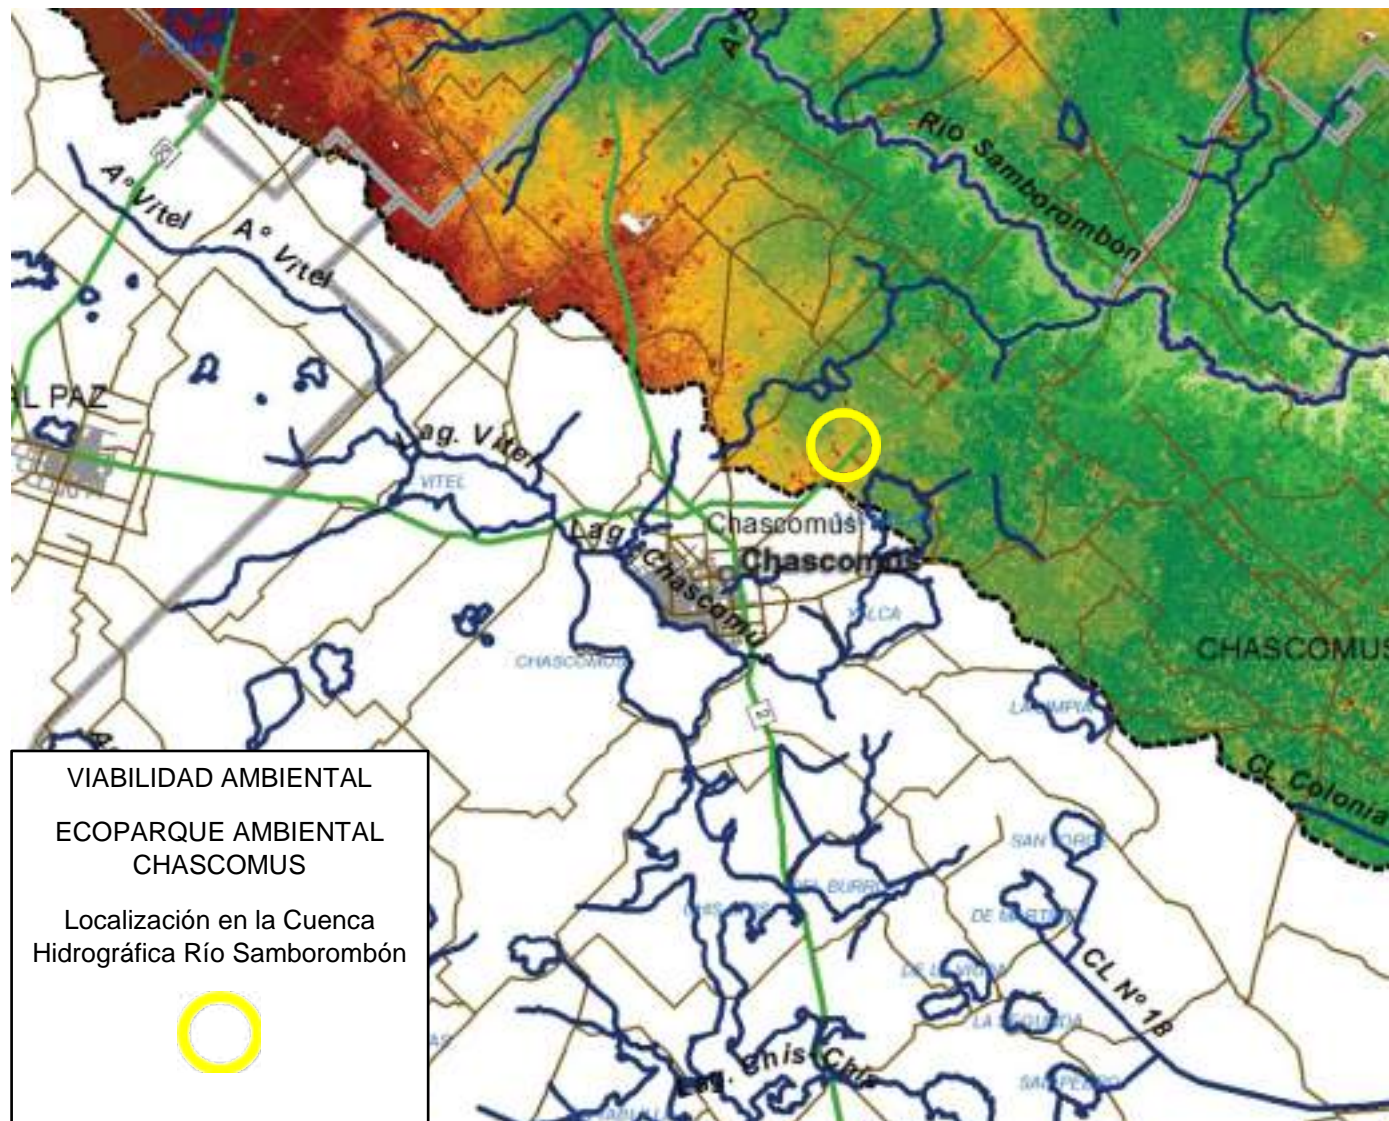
Río Samborombón

A° Vitel

A° Vitel

L PAZ

Lag. Vitel

VITEL

Chascomús

Lag. Chascomús

Chascomús

CHASCOMUS

CHASCOMUS

CL Colonia

CL N° 18

Lag. Chis Chis

VIABILIDAD AMBIENTAL

ECOPARQUE AMBIENTAL CHASCOMUS

Localización en la Cuenca Hidrográfica Río Samborombón